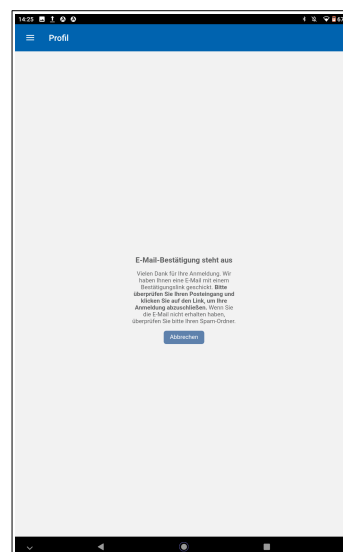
14:25

67

Profil

E-Mail-Bestätigung steht aus

Vielen Dank für Ihre Anmeldung. Wir haben Ihnen eine E-Mail mit einem Bestätigungslink geschickt. Bitte überprüfen Sie Ihren Posteingang und klicken Sie auf den Link, um Ihre Anmeldung abzuschließen. Wenn Sie die E-Mail nicht erhalten haben, überprüfen Sie bitte Ihren Spam-Ordner.

Abbrechen